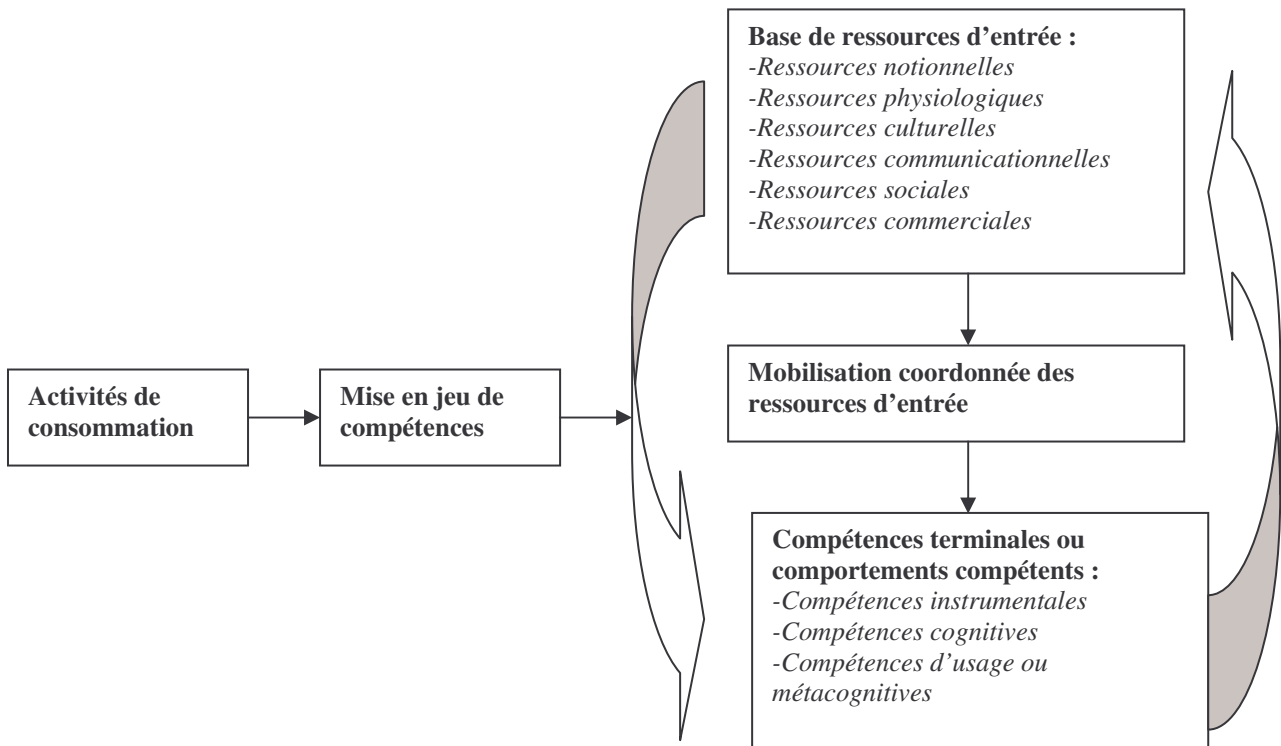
Activités de consommation

Mise en jeu de compétences

Base de ressources d'entrée :
-Ressources notionnelles
-Ressources physiologiques
-Ressources culturelles
-Ressources communicationnelles
-Ressources sociales
-Ressources commerciales

Mobilisation coordonnée des ressources d'entrée

Compétences terminales ou comportements compétents :
-Compétences instrumentales
-Compétences cognitives
-Compétences d'usage ou métacognitives